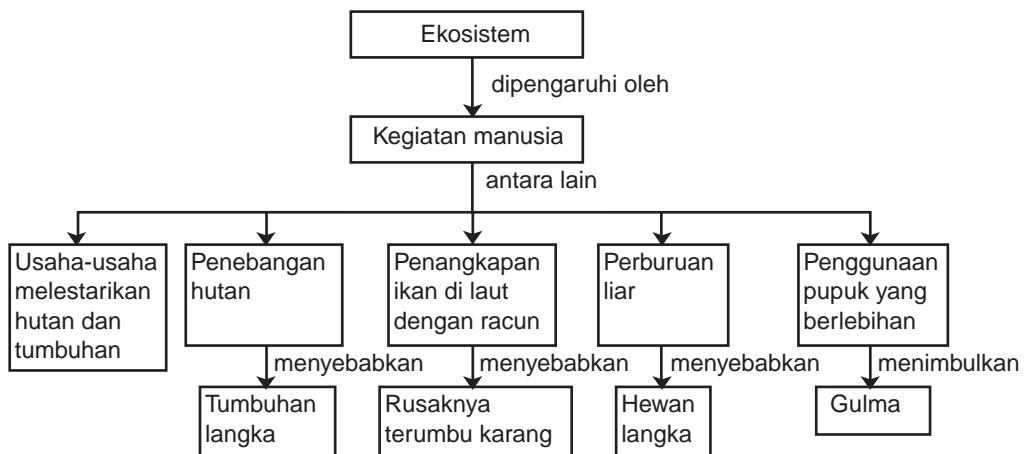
Ekosistem

dipengaruhi oleh

Kegiatan manusia

antara lain

Usaha-usaha melestarikan hutan dan tumbuhan

Penebangan hutan

menyebabkan

Tumbuhan langka

Penangkapan ikan di laut dengan racun

menyebabkan

Rusaknya terumbu karang

Perburuan liar

menyebabkan

Hewan langka

Penggunaan pupuk yang berlebihan

menimbulkan

Gulma